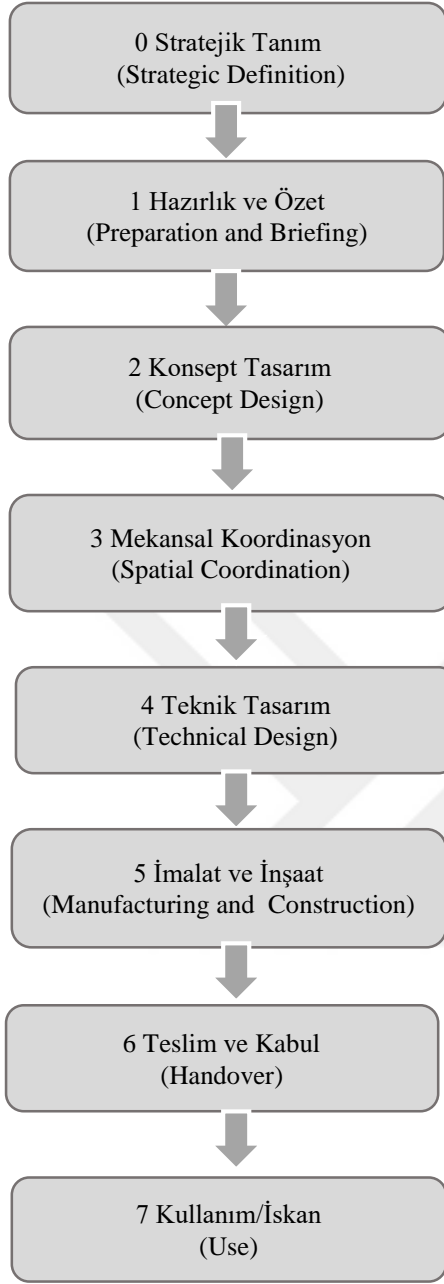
0 Stratejik Tanım
(Strategic Definition)

1 Hazırlık ve Özet
(Preparation and Briefing)

2 Konsept Tasarım
(Concept Design)

3 Mekansal Koordinasyon
(Spatial Coordination)

4 Teknik Tasarım
(Technical Design)

5 İmalat ve İnşaat
(Manufacturing and Construction)

6 Teslim ve Kabul
(Handover)

7 Kullanım/İskan
(Use)